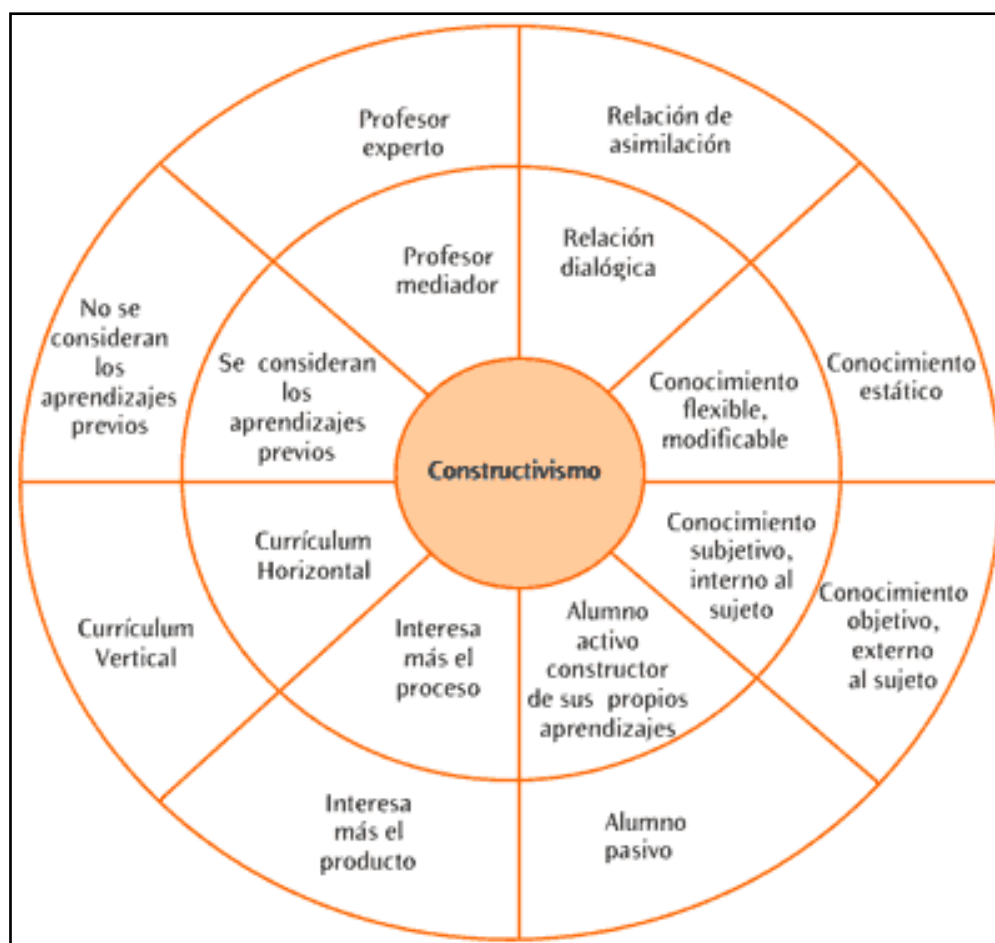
Constructivismo

Profesor mediador

Relación dialógica

Conocimiento flexible, modificable

Conocimiento subjetivo, interno al sujeto

Alumno activo constructor de sus propios aprendizajes

Interesa más el proceso

Currículum Horizontal

Se consideran los aprendizajes previos

Profesor experto

Relación de asimilación

Conocimiento estático

Conocimiento objetivo, externo al sujeto

Alumno pasivo

Interesa más el producto

Currículum Vertical

No se consideran los aprendizajes previos